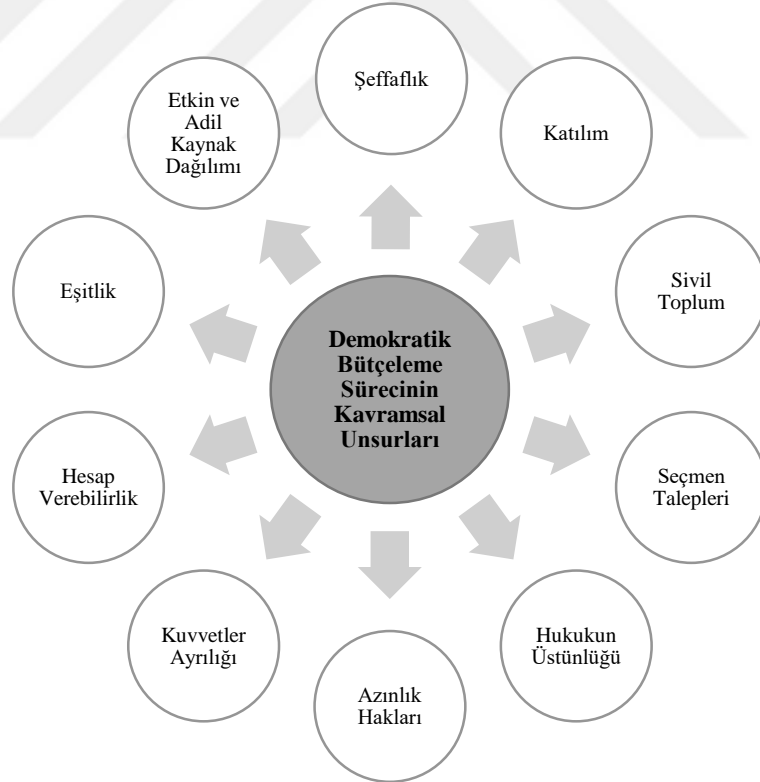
Demokratik Bütçeleme Sürecinin Kavramsal Unsurları

Şeffaflık

Katılım

Sivil Toplum

Seçmen Talepleri

Hukukun Üstünlüğü

Azınlık Hakları

Kuvvetler Ayrılığı

Hesap Verebilirlik

Eşitlik

Etkin ve Adil Kaynak Dağılımı